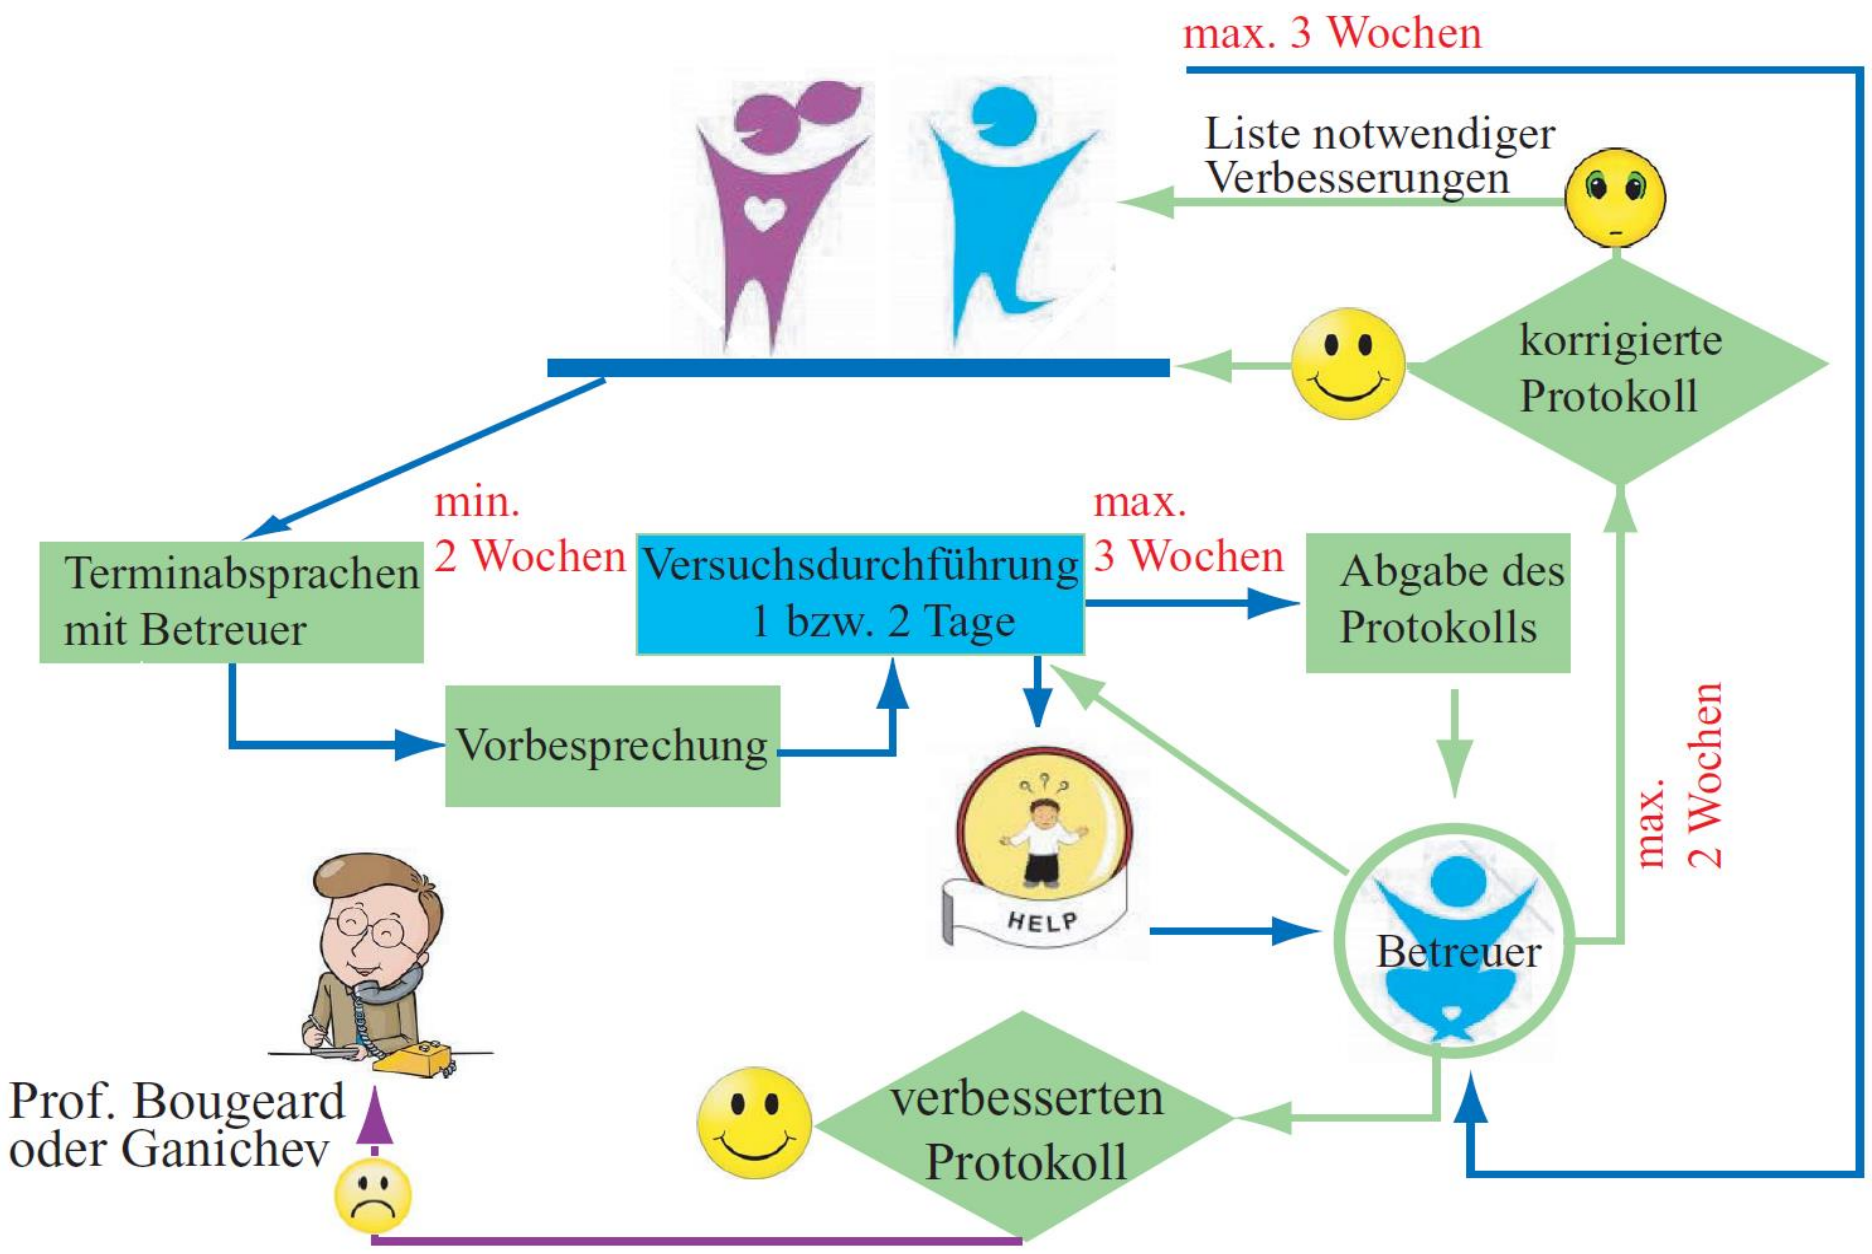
max. 3 Wochen

Liste notwendiger Verbesserungen

korrigierte Protokoll

min. 2 Wochen

Terminabsprachen mit Betreuer

Versuchsdurchführung 1 bzw. 2 Tage

max. 3 Wochen

Abgabe des Protokolls

Vorbesprechung

HELP

max. 2 Wochen

Betreuer

Prof. Bougeard oder Ganichev

verbesserten Protokoll